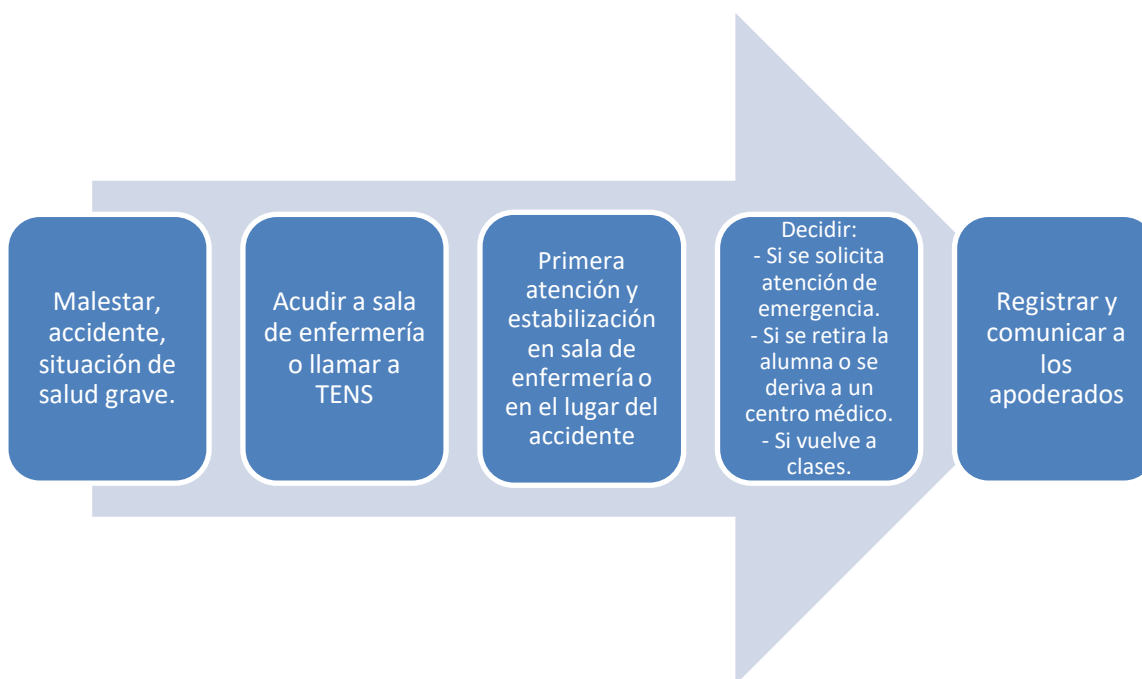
Malestar, accidente, situación de salud grave.

Acudir a sala de enfermería o llamar a TENS

Primera atención y estabilización en sala de enfermería o en el lugar del accidente

Decidir:
- Si se solicita atención de emergencia.
- Si se retira la alumna o se deriva a un centro médico.
- Si vuelve a clases.

Registrar y comunicar a los apoderados